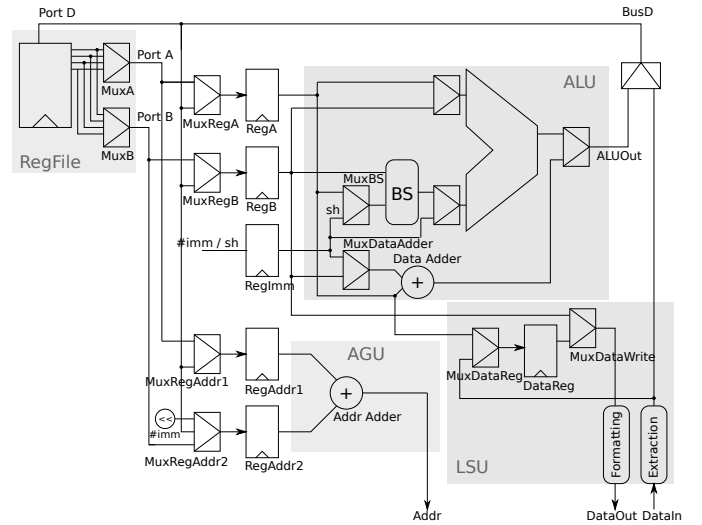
Port D
BusD
Port A
MuxA
Port B
MuxB
RegFile
MuxRegA
RegA
ALU
MuxRegB
RegB
MuxBS
BS
sh
MuxDataAdder
ALUOut
#imm / sh
RegImm
Data Adder
+
MuxRegAddr1
RegAddr1
AGU
+
Addr Adder
MuxDataReg
DataReg
MuxDataWrite
<<
#imm
MuxRegAddr2
RegAddr2
LSU
Formatting
Extraction
Addr
DataOut
DataIn